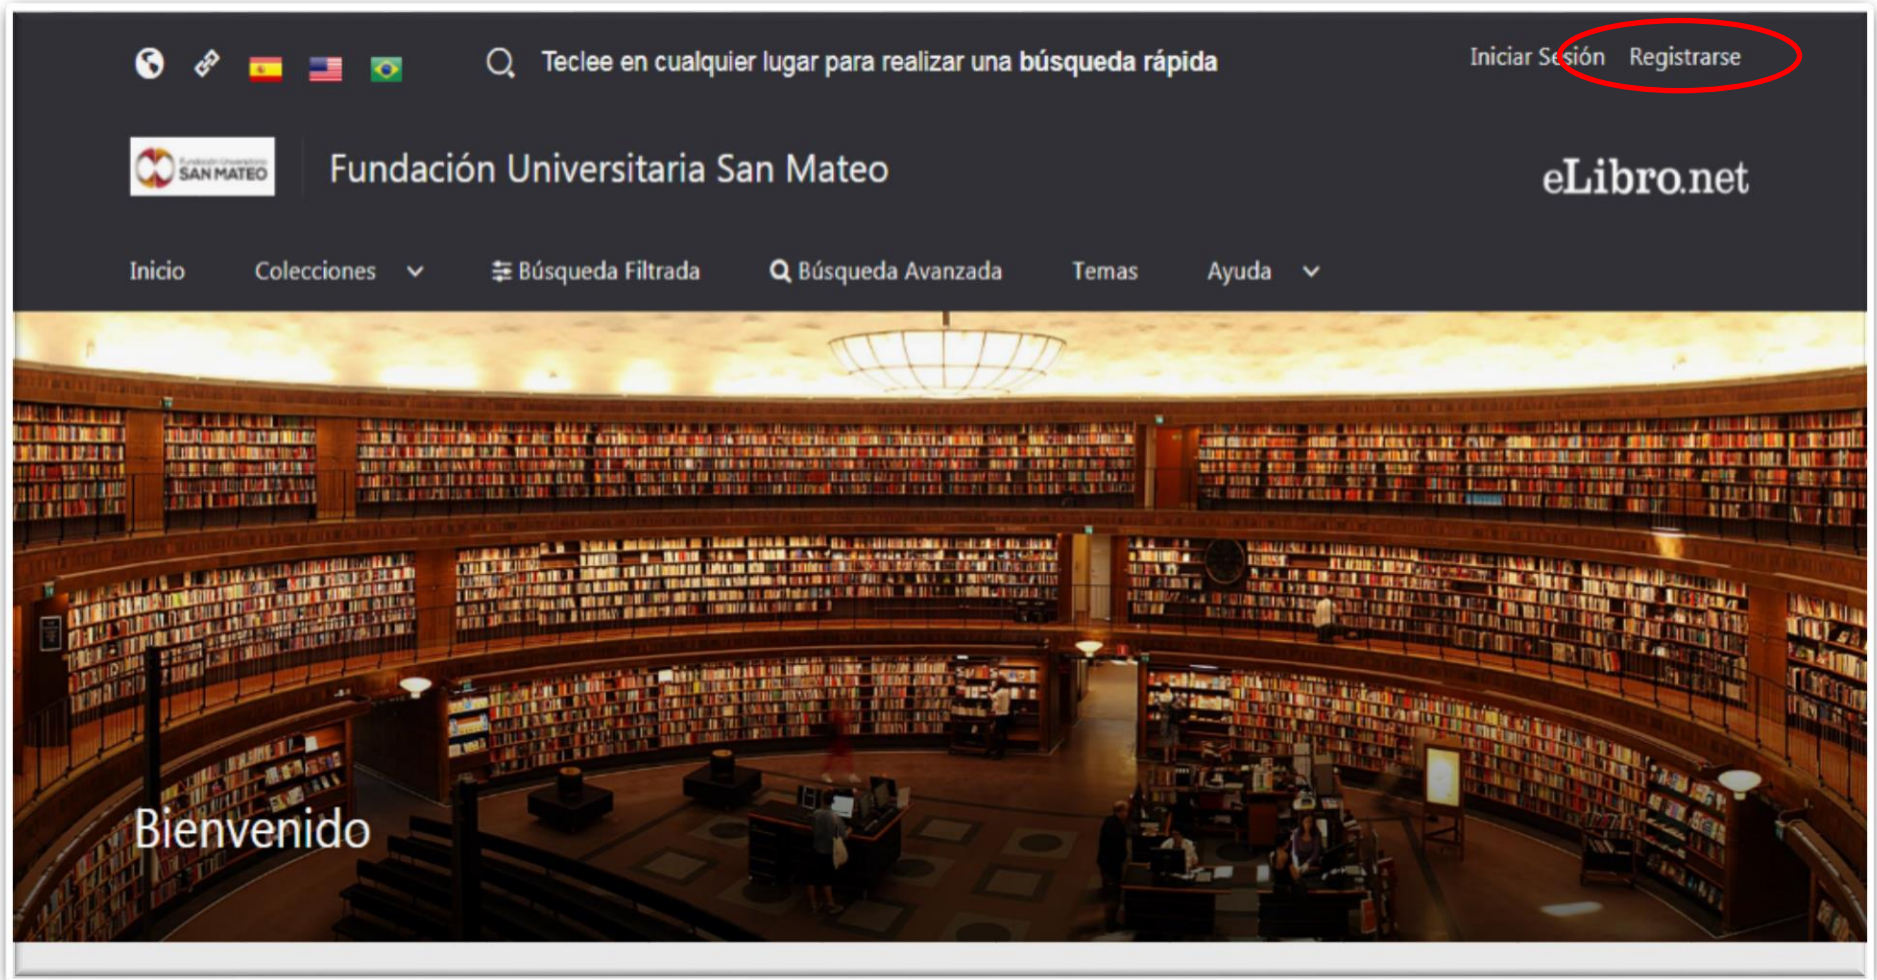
Teclee en cualquier lugar para realizar una **búsqueda rápida**

Iniciar Sesión Registrarse

Fundación Universitaria SAN MATEO

Fundación Universitaria San Mateo

eLibro.net

Inicio Colecciones Búsqueda Filtrada Búsqueda Avanzada Temas Ayuda

Bienvenido